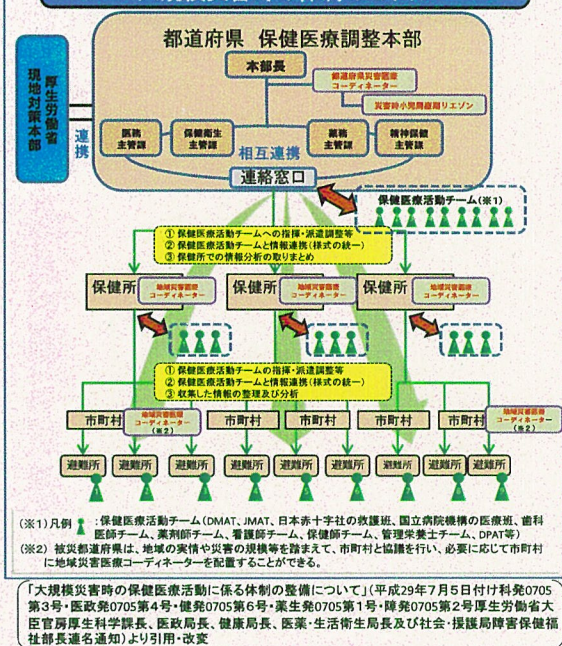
都道府県 保健医療調整本部

本部長

都道府県災害医療コーディネーター

災害時小児周産期リエゾン

医務主管課

保健衛生主管課

薬務主管課

精神保健主管課

相互連携

連絡窓口

厚生労働省現地対策本部

連携

保健医療活動チーム（※1）

① 保健医療活動チームへの指揮・派遣調整等
② 保健医療活動チームと情報連携（様式の統一）
③ 保健所での情報分析の取りまとめ

保健所

地域災害医療コーディネーター

保健所

地域災害医療コーディネーター

保健所

地域災害医療コーディネーター

① 保健医療活動チームの指揮・派遣調整等
② 保健医療活動チームと情報連携（様式の統一）
③ 収集した情報の整理及び分析

市町村

地域災害医療コーディネーター（※2）

市町村

市町村

市町村

市町村

地域災害医療コーディネーター（※2）

避難所 避難所 避難所 避難所 避難所 避難所 避難所 避難所 避難所

（※1）凡例 ：保健医療活動チーム（DMAT、JMAT、日本赤十字社の救護班、国立病院機構の医療班、歯科医師チーム、薬剤師チーム、看護師チーム、保健師チーム、管理栄養士チーム、DPAT等）

（※2）被災都道府県は、地域の実情や災害の規模等を踏まえて、市町村と協議を行い、必要に応じて市町村に地域災害医療コーディネーターを配置することができる。

「大規模災害時の保健医療活動に係る体制の整備について」（平成29年7月5日付け科発0705第3号・医政発0705第4号・健発0705第6号・薬生発0705第1号・障発0705第2号厚生労働省大臣官房厚生科学課長、医政局長、健康局長、医薬・生活衛生局長及び社会・援護局障害保健福祉部長連名通知）より引用・改変